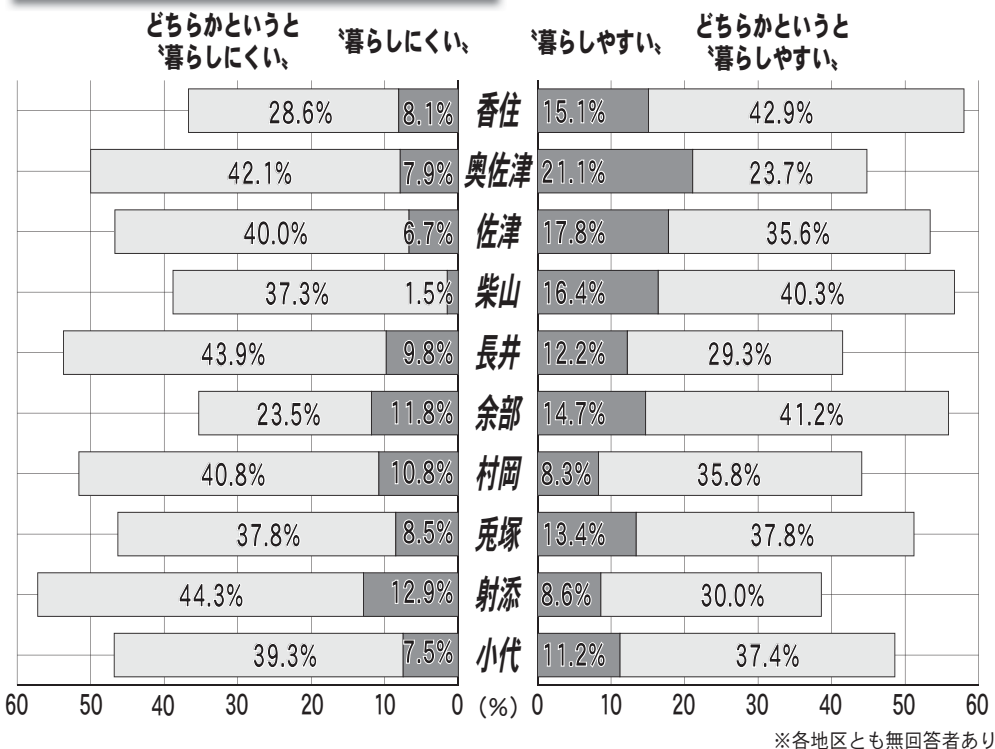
どちらかというと〝暮らしにくい〟

〝暮らしにくい〟

〝暮らしやすい〟

どちらかというと〝暮らしやすい〟

| どちらかというと〝暮らしにくい〟 | 〝暮らしにくい〟 | 地区 | 〝暮らしやすい〟 | どちらかというと〝暮らしやすい〟 |
|---|---|---|---|---|
| 28.6% | 8.1% | 香住 | 15.1% | 42.9% |
| 42.1% | 7.9% | 奥佐津 | 21.1% | 23.7% |
| 40.0% | 6.7% | 佐津 | 17.8% | 35.6% |
| 37.3% | 1.5% | 柴山 | 16.4% | 40.3% |
| 43.9% | 9.8% | 長井 | 12.2% | 29.3% |
| 23.5% | 11.8% | 余部 | 14.7% | 41.2% |
| 40.8% | 10.8% | 村岡 | 8.3% | 35.8% |
| 37.8% | 8.5% | 兎塚 | 13.4% | 37.8% |
| 44.3% | 12.9% | 射添 | 8.6% | 30.0% |
| 39.3% | 7.5% | 小代 | 11.2% | 37.4% |

60 50 40 30 20 10 0 (%) 0 10 20 30 40 50 60

※各地区とも無回答者あり